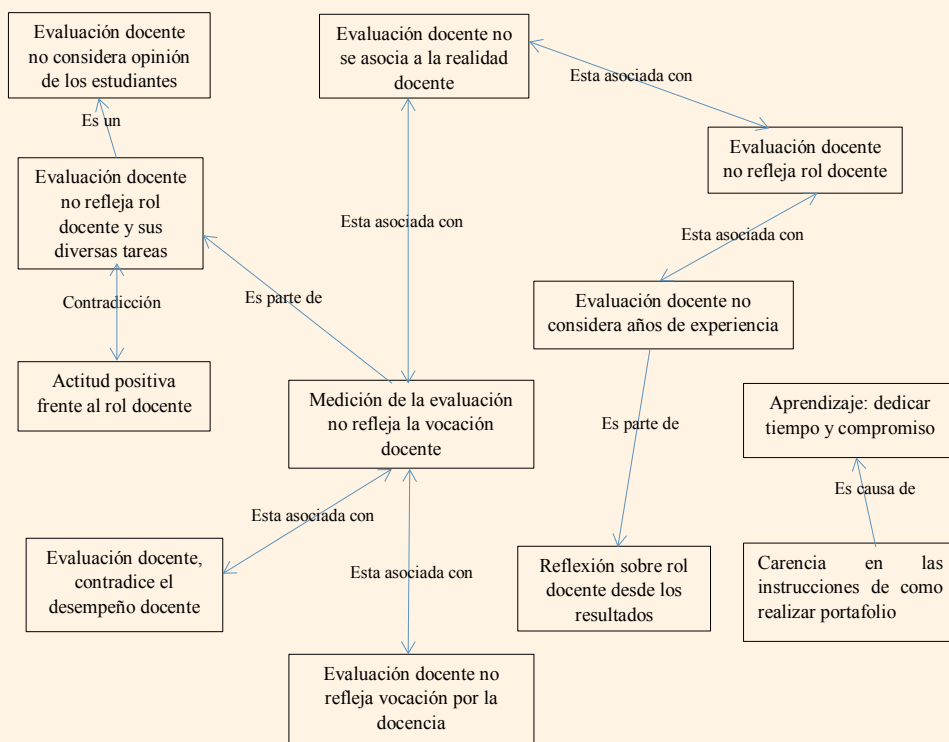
Evaluación docente no considera opinión de los estudiantes

Es un

Evaluación docente no refleja rol docente y sus diversas tareas

Contradicción

Actitud positiva frente al rol docente

Evaluación docente no se asocia a la realidad docente

Esta asociada con

Evaluación docente no refleja rol docente

Esta asociada con

Esta asociada con

Evaluación docente no considera años de experiencia

Es parte de

Medición de la evaluación no refleja la vocación docente

Es parte de

Aprendizaje: dedicar tiempo y compromiso

Es causa de

Carencia en las instrucciones de como realizar portafolio

Esta asociada con

Evaluación docente, contradice el desempeño docente

Esta asociada con

Reflexión sobre rol docente desde los resultados

Evaluación docente no refleja vocación por la docencia